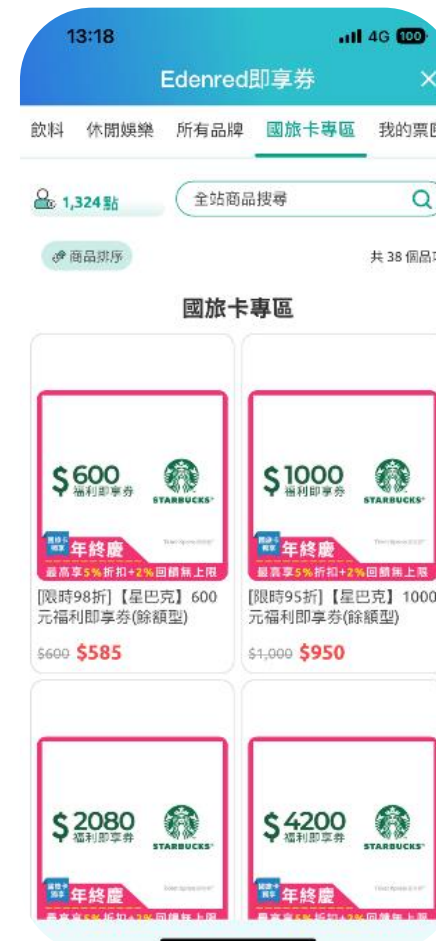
13:18
4G 100

Edenred即享券

飲料 休閒娛樂 所有品牌 國旅卡專區 我的票匣

1,324點

全站商品搜尋

商品排序

共 38 個品項

國旅卡專區

$600 福利即享券

STARBUCKS

年終慶

最高享5%折扣+2%回饋無上限

[限時98折]【星巴克】600元福利即享券(餘額型)

$600 $585

$1000 福利即享券

STARBUCKS

年終慶

最高享5%折扣+2%回饋無上限

[限時95折]【星巴克】1000元福利即享券(餘額型)

$1,000 $950

$2080 福利即享券

STARBUCKS

年終慶

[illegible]

$4200 福利即享券

STARBUCKS

年終慶

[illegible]